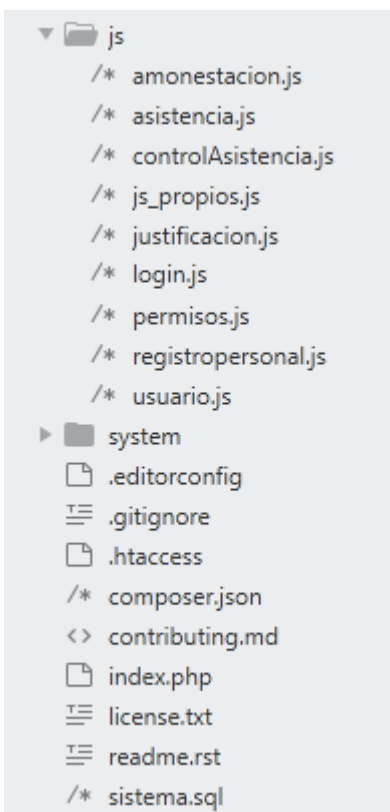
js
/* amonestacion.js
/* asistencia.js
/* controlAsistencia.js
/* js_propios.js
/* justificacion.js
/* login.js
/* permisos.js
/* registropersonal.js
/* usuario.js
system
.editorconfig
.gitignore
.htaccess
/* composer.json
<> contributing.md
index.php
license.txt
readme.rst
/* sistema.sql